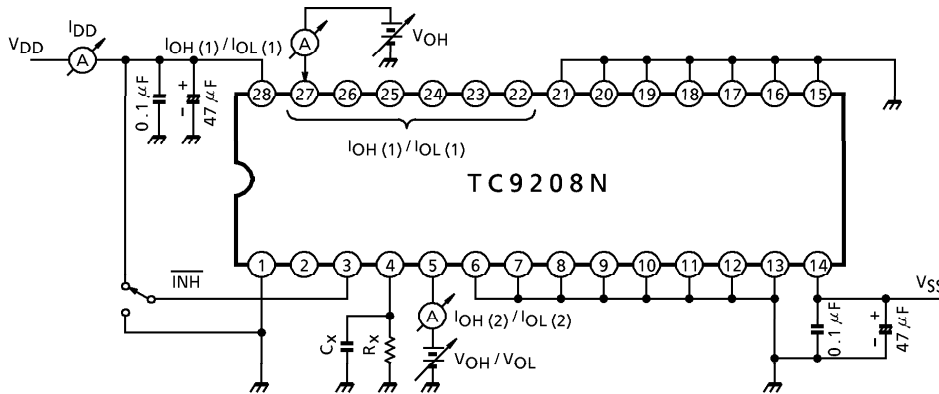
$V_{DD}$

$I_{DD}$

A

$I_{OH\,(1)}$ / $I_{OL\,(1)}$

A

$V_{OH}$

0.1 $\mu$F

+

−

47 $\mu$F

28 27 26 25 24 23 22 21 20 19 18 17 16 15

$I_{OH\,(1)}$ / $I_{OL\,(1)}$

TC9208N

1 2 3 4 5 6 7 8 9 10 11 12 13 14

$\overline{INH}$

A

$I_{OH\,(2)}$ / $I_{OL\,(2)}$

$C_X$

$R_X$

$V_{OH}$ / $V_{OL}$

$V_{SS}$

0.1 $\mu$F

+

−

47 $\mu$F